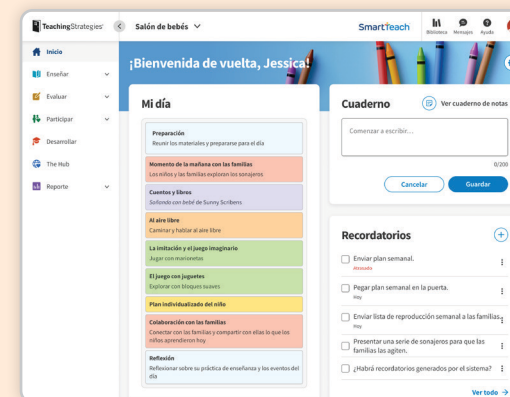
TeachingStrategies
Salón de bebés
SmartTeach
Biblioteca Mensajes Ayuda

Inicio
Enseñar
Evaluar
Participar
Desarrollar
The Hub
Reporte

¡Bienvenida de vuelta, Jessica!

Mi día

Preparación
Reunir los materiales y prepararse para el día

Momento de la mañana con las familias
Los niños y las familias exploran los sonajeros

Cuentos y libros
Sofando con bebé de Sunny Scribens

Al aire libre
Caminar y hablar al aire libre

La imitación y el juego imaginario
Jugar con marionetas

El juego con juguetes
Explorar con bloques suaves

Plan individualizado del niño

Colaboración con las familias
Conectar con las familias y compartir con ellas lo que los niños aprendieron hoy

Reflexión
Reflexionar sobre su práctica de enseñanza y los eventos del día

Cuaderno
Ver cuaderno de notas
Comenzar a escribir...
0/200
Cancelar
Guardar

Recordatorios
Enviar plan semanal.
Atrasado
Pegar plan semanal en la puerta.
Hoy
Enviar lista de reproducción semanal a las familias.
Hoy
Presentar una serie de sonajeros para que las familias las agiten.
¿Habrá recordatorios generados por el sistema?
Ver todo